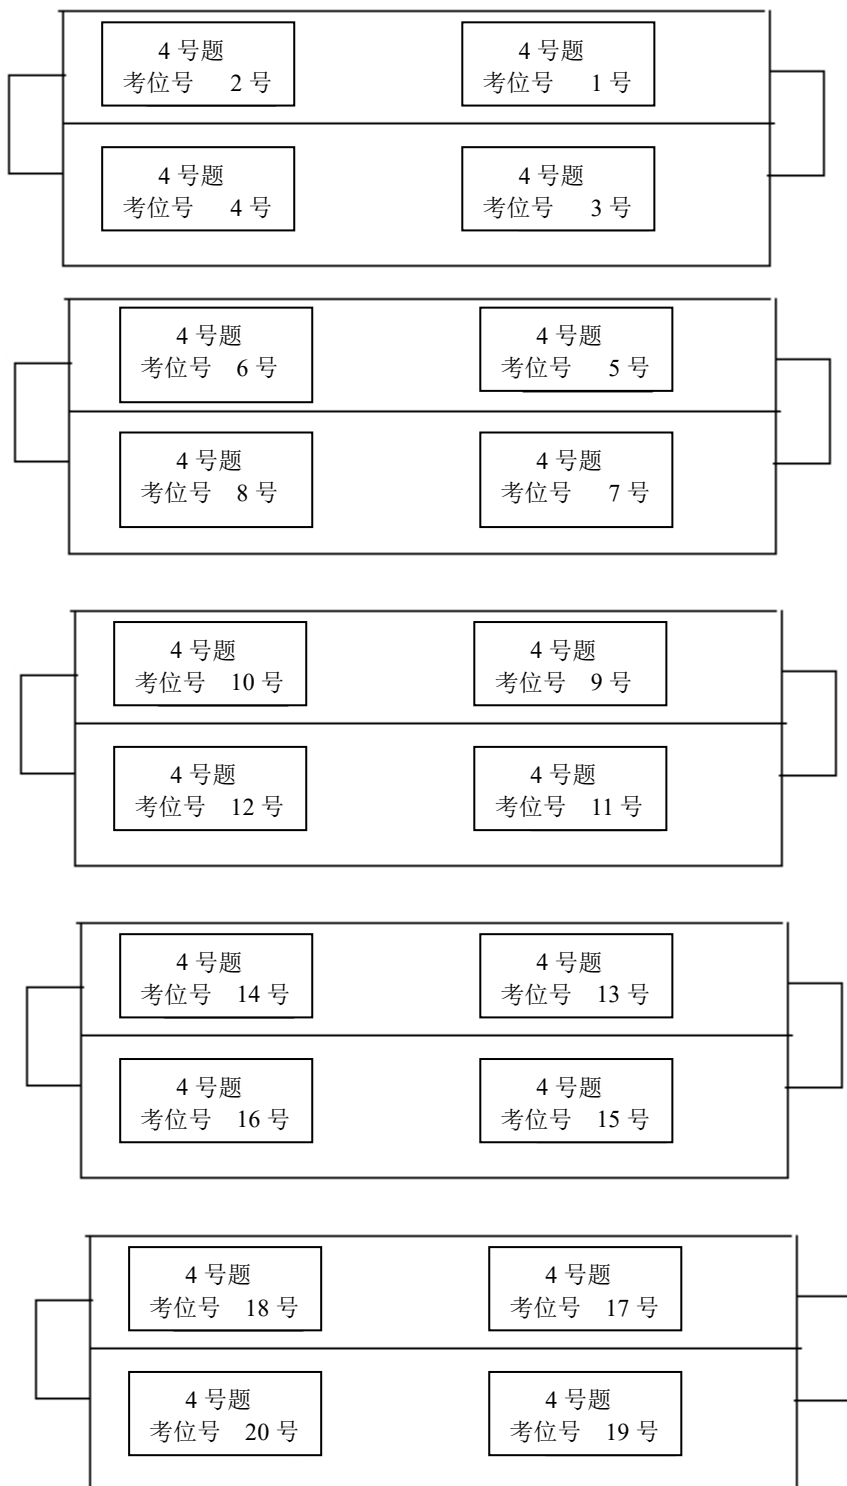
4 号题
考位号 2 号

4 号题
考位号 1 号

4 号题
考位号 4 号

4 号题
考位号 3 号

4 号题
考位号 6 号

4 号题
考位号 5 号

4 号题
考位号 8 号

4 号题
考位号 7 号

4 号题
考位号 10 号

4 号题
考位号 9 号

4 号题
考位号 12 号

4 号题
考位号 11 号

4 号题
考位号 14 号

4 号题
考位号 13 号

4 号题
考位号 16 号

4 号题
考位号 15 号

4 号题
考位号 18 号

4 号题
考位号 17 号

4 号题
考位号 20 号

4 号题
考位号 19 号